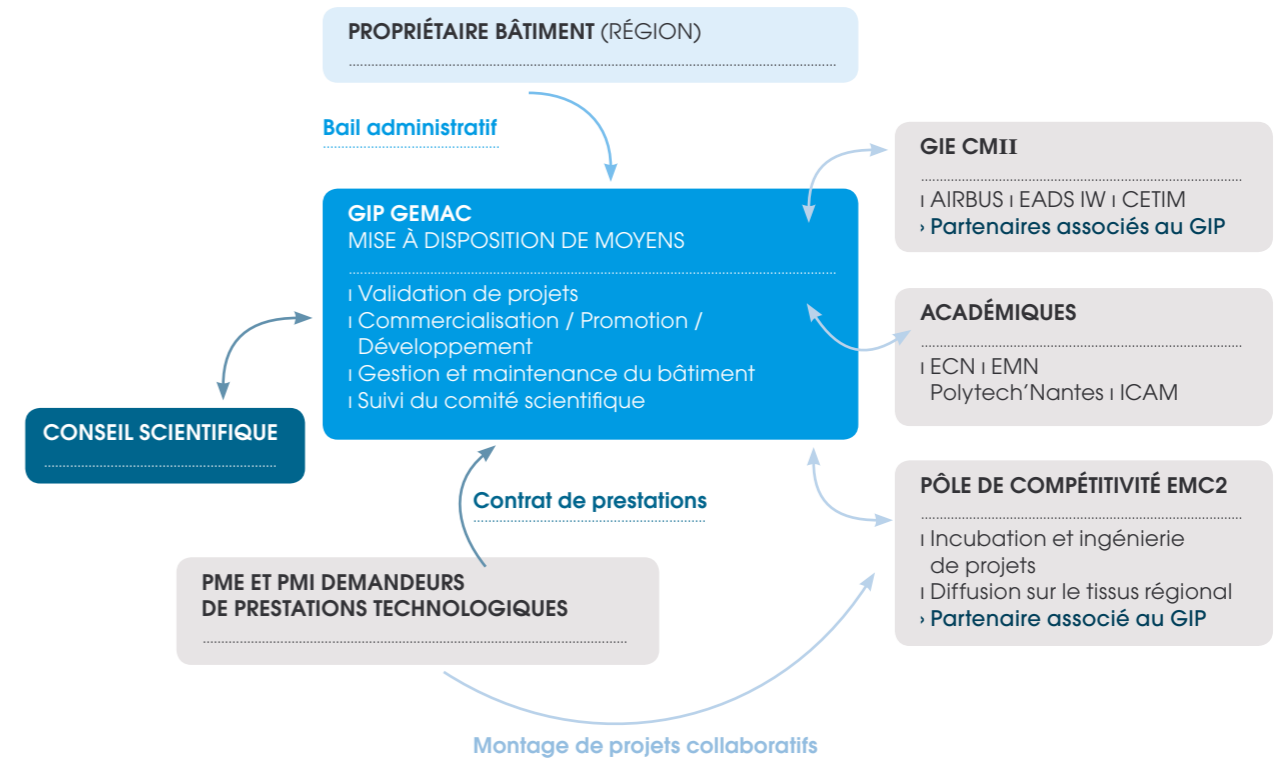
PROPRIÉTAIRE BÂTIMENT (RÉGION)

Bail administratif

GIP GEMAC
MISE À DISPOSITION DE MOYENS

ı Validation de projets
ı Commercialisation / Promotion / Développement
ı Gestion et maintenance du bâtiment
ı Suivi du comité scientifique

CONSEIL SCIENTIFIQUE

Contrat de prestations

PME ET PMI DEMANDEURS DE PRESTATIONS TECHNOLOGIQUES

Montage de projets collaboratifs

GIE CMII

ı AIRBUS ı EADS IW ı CETIM
› Partenaires associés au GIP

ACADÉMIQUES

ı ECN ı EMN
Polytech'Nantes ı ICAM

PÔLE DE COMPÉTITIVITÉ EMC2

ı Incubation et ingénierie de projets
ı Diffusion sur le tissus régional
› Partenaire associé au GIP